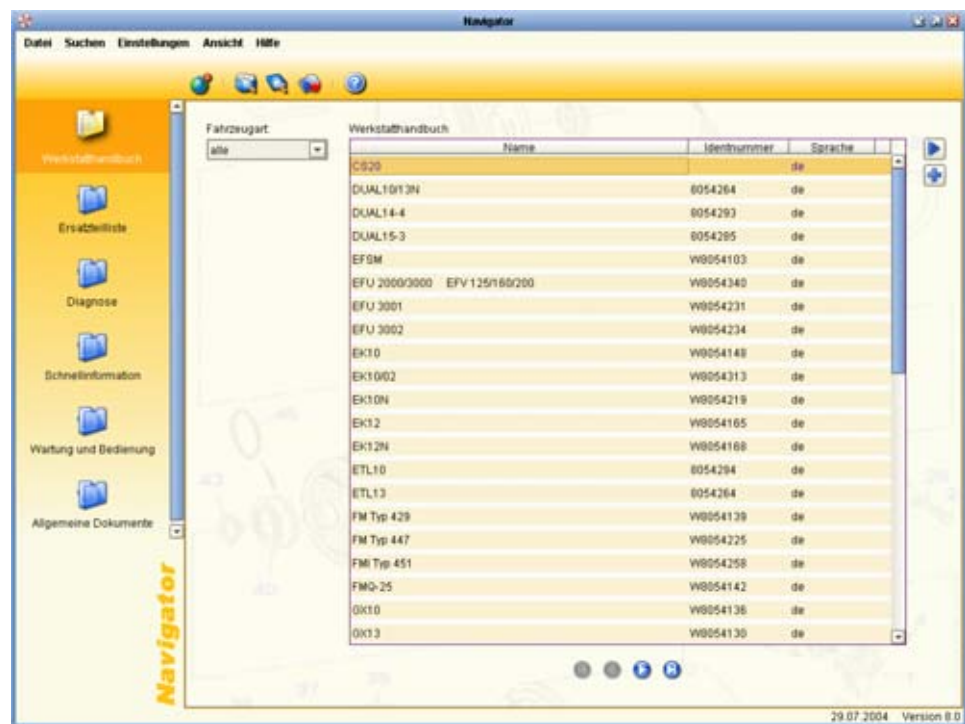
Navigator

Datei Suchen Einstellungen Ansicht Hilfe

Werkstatthandbuch

Ersatzteilliste

Diagnose

Schnellinformation

Wartung und Bedienung

Allgemeine Dokumente

Navigator

Fahrzeugart:

alle

Werkstatthandbuch

| Name | Identnummer | Sprache |
|---|---|---|
| CS20 | | de |
| DUAL10/13N | 8054264 | de |
| DUAL14-4 | 8054293 | de |
| DUAL15-3 | 8054295 | de |
| EFSM | W8054103 | de |
| EFU 2000/3000 EFV 125/160/200 | W8054340 | de |
| EFU 3001 | W8054231 | de |
| EFU 3002 | W8054234 | de |
| EK10 | W8054148 | de |
| EK10/02 | W8054313 | de |
| EK10N | W8054219 | de |
| EK12 | W8054165 | de |
| EK12N | W8054168 | de |
| ETL10 | 8054294 | de |
| ETL13 | 8054264 | de |
| FM Typ 429 | W8054139 | de |
| FM Typ 447 | W8054225 | de |
| FMI Typ 451 | W8054258 | de |
| FMQ-25 | W8054142 | de |
| GX10 | W8054136 | de |
| GX13 | W8054130 | de |

29.07.2004 Version 8.0